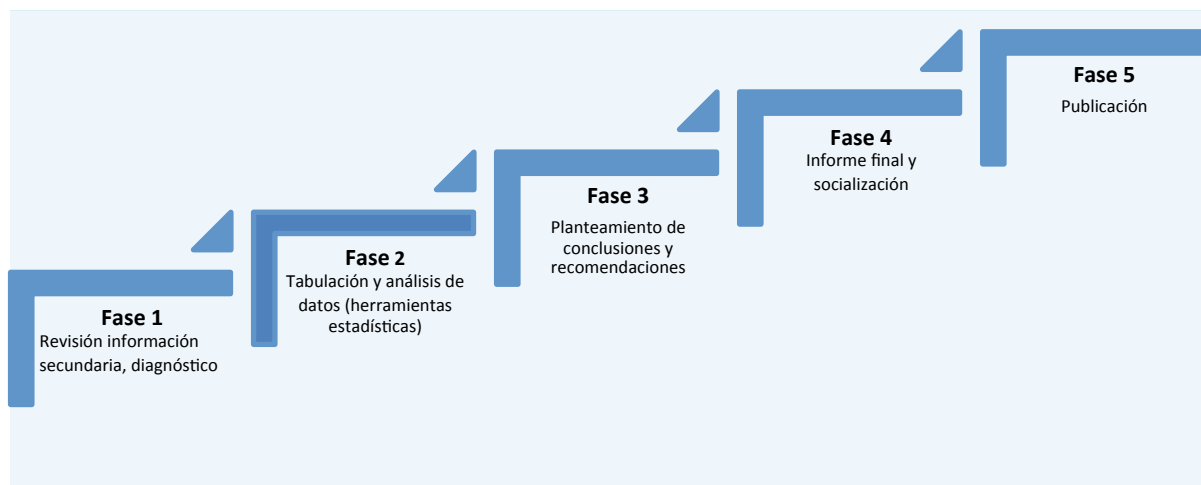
Fase 1
Revisión información secundaria, diagnóstico

Fase 2
Tabulación y análisis de datos (herramientas estadísticas)

Fase 3
Planteamiento de conclusiones y recomendaciones

Fase 4
Informe final y socialización

Fase 5
Publicación